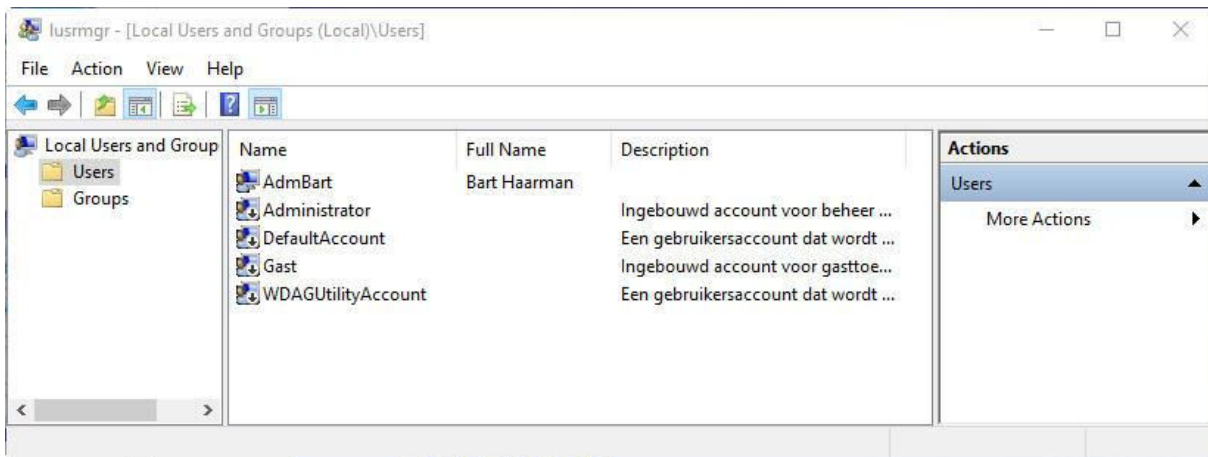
lusrmgr - [Local Users and Groups (Local)\Users]

File Action View Help

Local Users and Group
Users
Groups

| Name | Full Name | Description |
|---|---|---|
| AdmBart | Bart Haarman | |
| Administrator | | Ingebouwd account voor beheer ... |
| DefaultAccount | | Een gebruikersaccount dat wordt ... |
| Gast | | Ingebouwd account voor gasttoe... |
| WDAGUtilityAccount | | Een gebruikersaccount dat wordt ... |

Actions
Users
More Actions